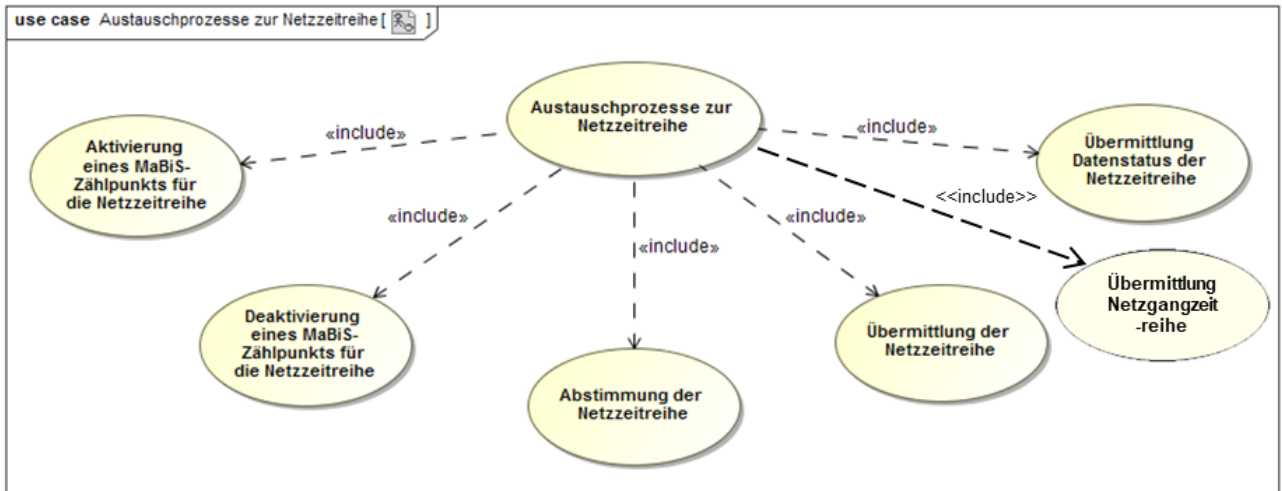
use case Austauschprozesse zur Netzzeitreihe [ ]

Austauschprozesse zur Netzzeitreihe

«include»

Aktivierung eines MaBiS-Zählpunkts für die Netzzeitreihe

«include»

Übermittlung Datenstatus der Netzzeitreihe

<<include>>

«include»

«include»

«include»

Übermittlung Netzgangzeit -reihe

Deaktivierung eines MaBiS-Zählpunkts für die Netzzeitreihe

Übermittlung der Netzzeitreihe

Abstimmung der Netzzeitreihe